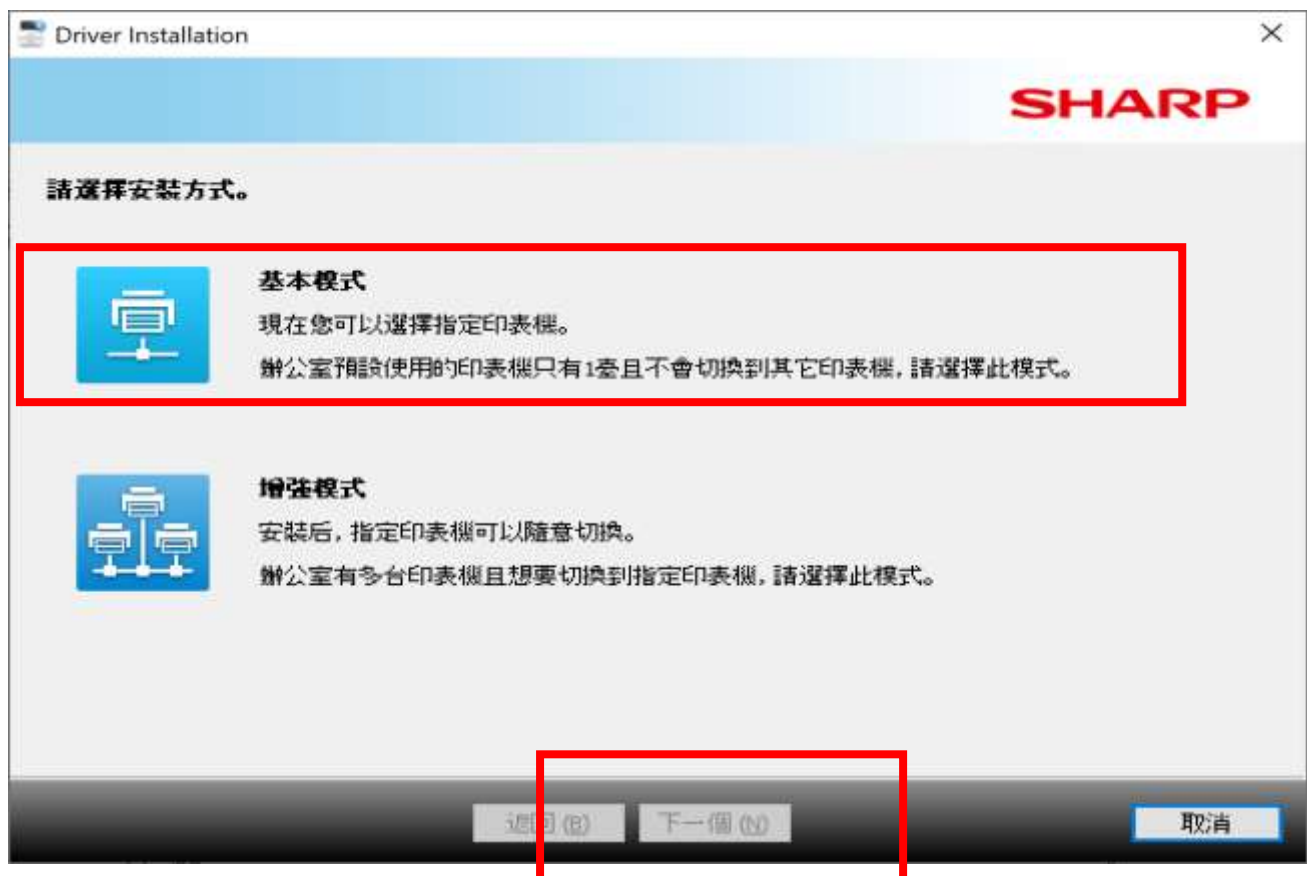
Driver Installation

SHARP

請選擇安裝方式。

基本模式
現在您可以選擇指定印表機。
辦公室預設使用的印表機只有1臺且不會切換到其它印表機，請選擇此模式。

增強模式
安裝后，指定印表機可以隨意切換。
辦公室有多台印表機且想要切換到指定印表機，請選擇此模式。

返回 (B) 下一個 (N) 取消